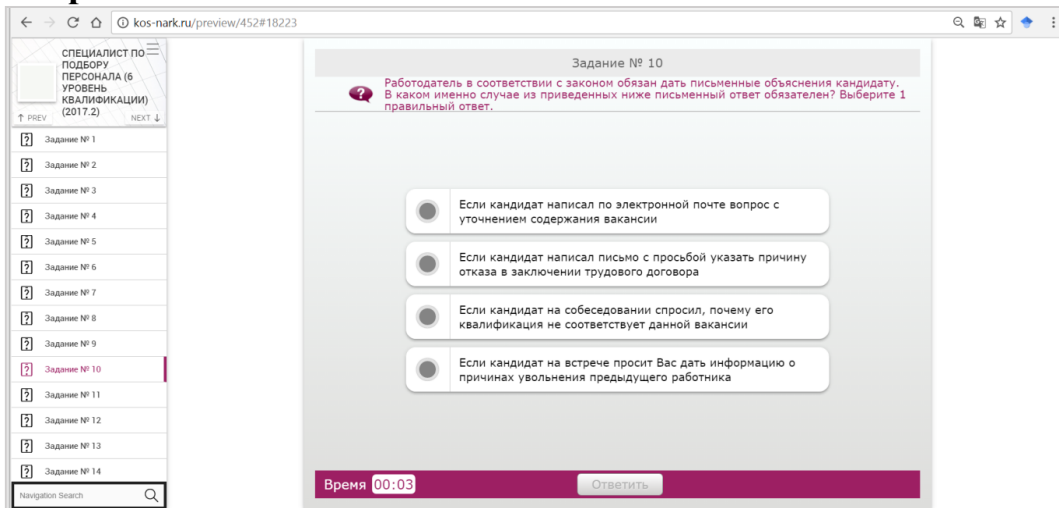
kos-nark.ru/preview/452#18223

СПЕЦИАЛИСТ ПО ПОДБОРУ ПЕРСОНАЛА (6 УРОВЕНЬ КВАЛИФИКАЦИИ) (2017.2)

↑ PREV NEXT ↓

Задание № 1
Задание № 2
Задание № 3
Задание № 4
Задание № 5
Задание № 6
Задание № 7
Задание № 8
Задание № 9
Задание № 10
Задание № 11
Задание № 12
Задание № 13
Задание № 14

Navigation Search

Задание № 10

Работодатель в соответствии с законом обязан дать письменные объяснения кандидату. В каком именно случае из приведенных ниже письменный ответ обязателен? Выберите 1 правильный ответ.

Если кандидат написал по электронной почте вопрос с уточнением содержания вакансии

Если кандидат написал письмо с просьбой указать причину отказа в заключении трудового договора

Если кандидат на собеседовании спросил, почему его квалификация не соответствует данной вакансии

Если кандидат на встрече просит Вас дать информацию о причинах увольнения предыдущего работника

Время 00:03

Ответить